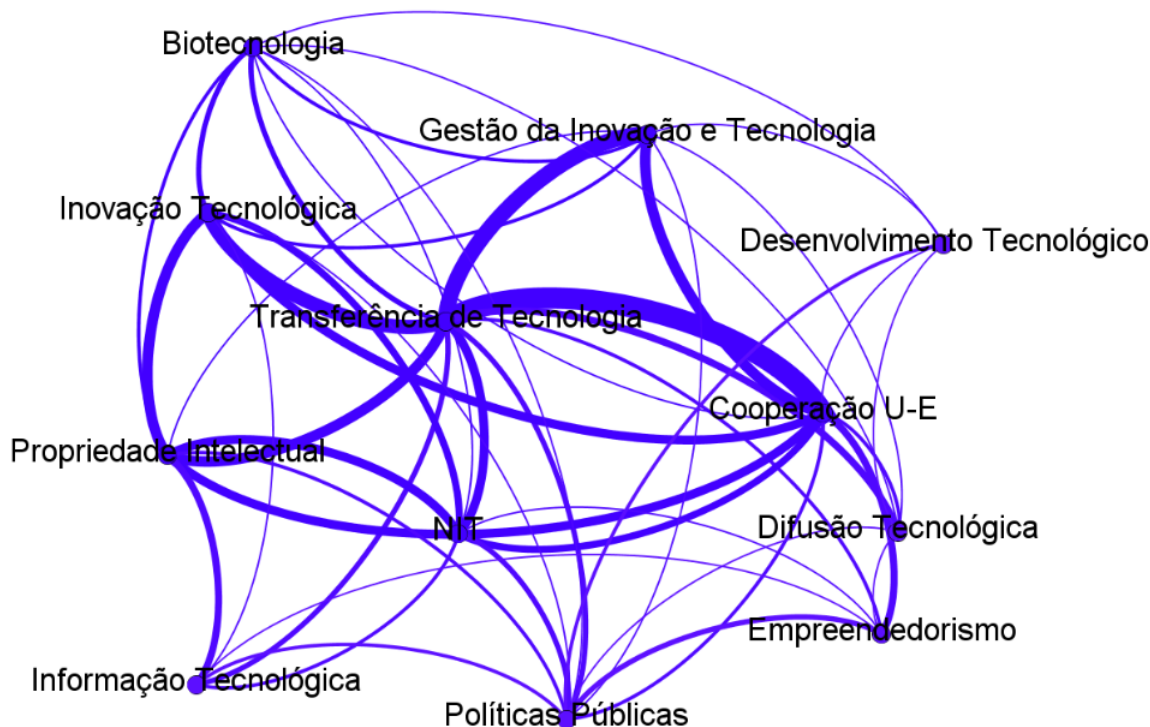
Biotecnologia

Gestão da Inovação e Tecnologia

Inovação Tecnológica

Desenvolvimento Tecnológico

Transferência de Tecnologia

Cooperação U-E

Propriedade Intelectual

NIT

Difusão Tecnológica

Empreendedorismo

Informação Tecnológica

Políticas Públicas